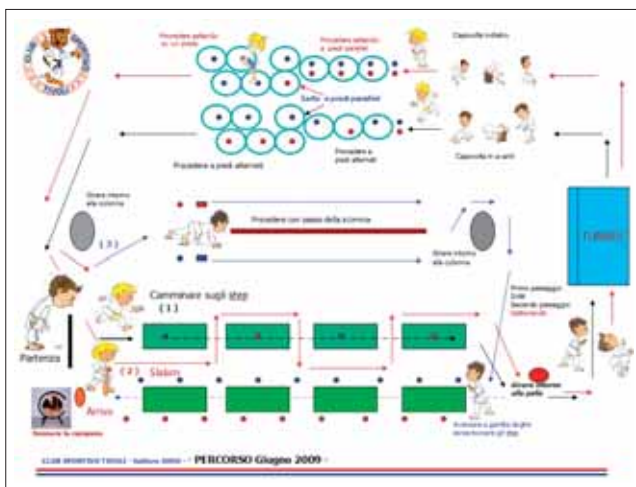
Procedere saltando su un piede

Procedere saltando a piedi pari

Salto a piedi paralleli

Capovolte indietro

Procedere a piedi alternati

Procedere a piedi alternati

Capovolte in avanti

Girare intorno alla colonna

( 3 )

Procedere con passo della scimmia

Girare intorno alla colonna

TUNNEL

Camminare sugli step

( 1 )

Primo passaggio: Dritti
Secondo passaggio: Slalom

Partenza

( 2 ) Slalom

Arrivo

Suonare la campana

Girare intorno alla palla

Avanzare a gambe larghe lateralmente gli step

CLUB SPORTIVO TIGULLI · Settore Judo · PERCORSO Giugno 2009